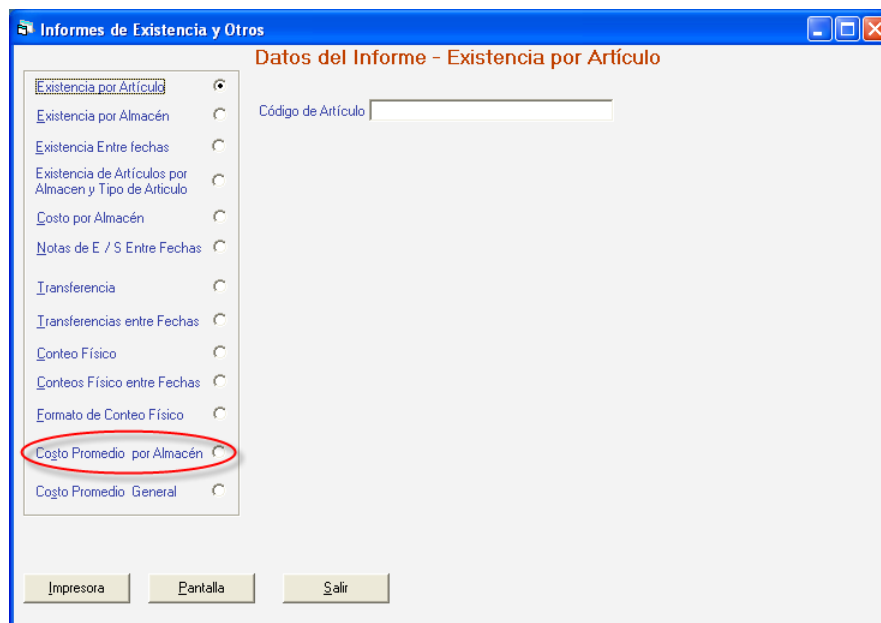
Informes de Existencia y Otros

Datos del Informe - Existencia por Artículo

Existencia por Artículo
Existencia por Almacén
Existencia Entre fechas
Existencia de Artículos por Almacen y Tipo de Articulo
Costo por Almacén
Notas de E / S Entre Fechas
Transferencia
Transferencias entre Fechas
Conteo Físico
Conteos Físico entre Fechas
Formato de Conteo Físico
Costo Promedio por Almacén
Costo Promedio General

Código de Artículo

Impresora
Pantalla
Salir